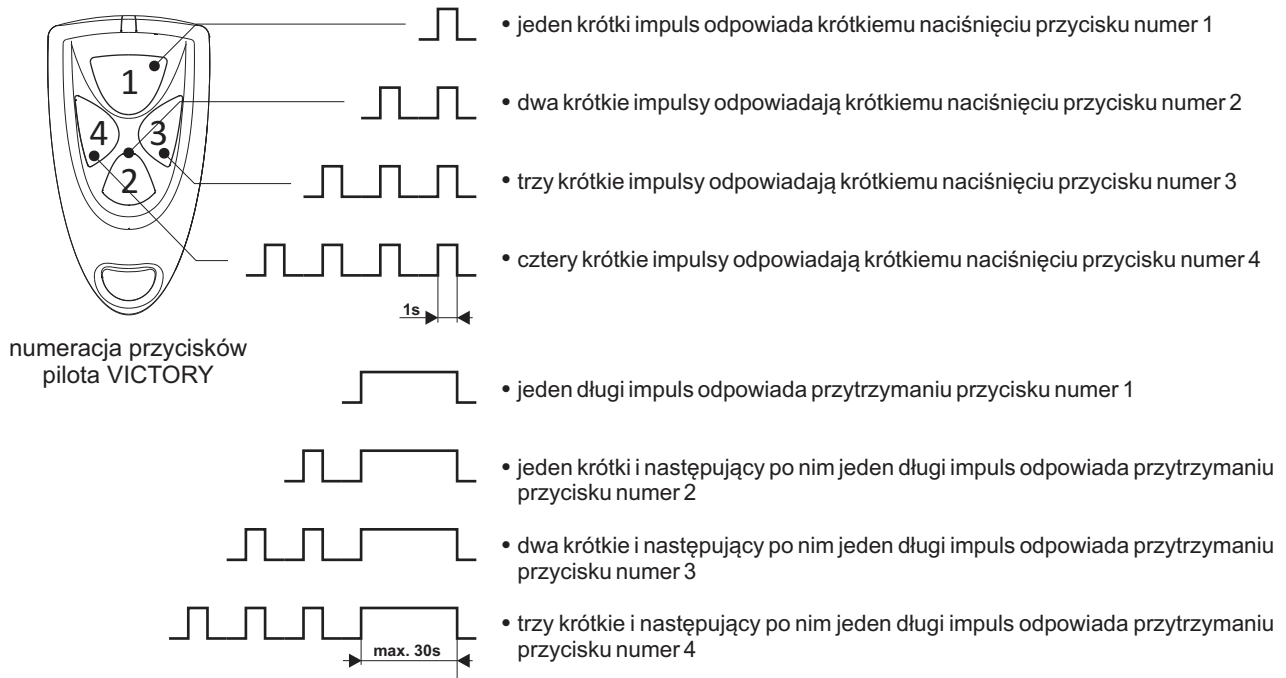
1
4
3
2

numeracja przycisków pilota VICTORY

• jeden krótki impuls odpowiada krótkiemu naciśnięciu przycisku numer 1

• dwa krótkie impulsy odpowiadają krótkiemu naciśnięciu przycisku numer 2

• trzy krótkie impulsy odpowiadają krótkiemu naciśnięciu przycisku numer 3

• cztery krótkie impulsy odpowiadają krótkiemu naciśnięciu przycisku numer 4

1s

• jeden długi impuls odpowiada przytrzymaniu przycisku numer 1

• jeden krótki i następujący po nim jeden długi impuls odpowiada przytrzymaniu przycisku numer 2

• dwa krótkie i następujący po nim jeden długi impuls odpowiada przytrzymaniu przycisku numer 3

• trzy krótkie i następujący po nim jeden długi impuls odpowiada przytrzymaniu przycisku numer 4

max. 30s